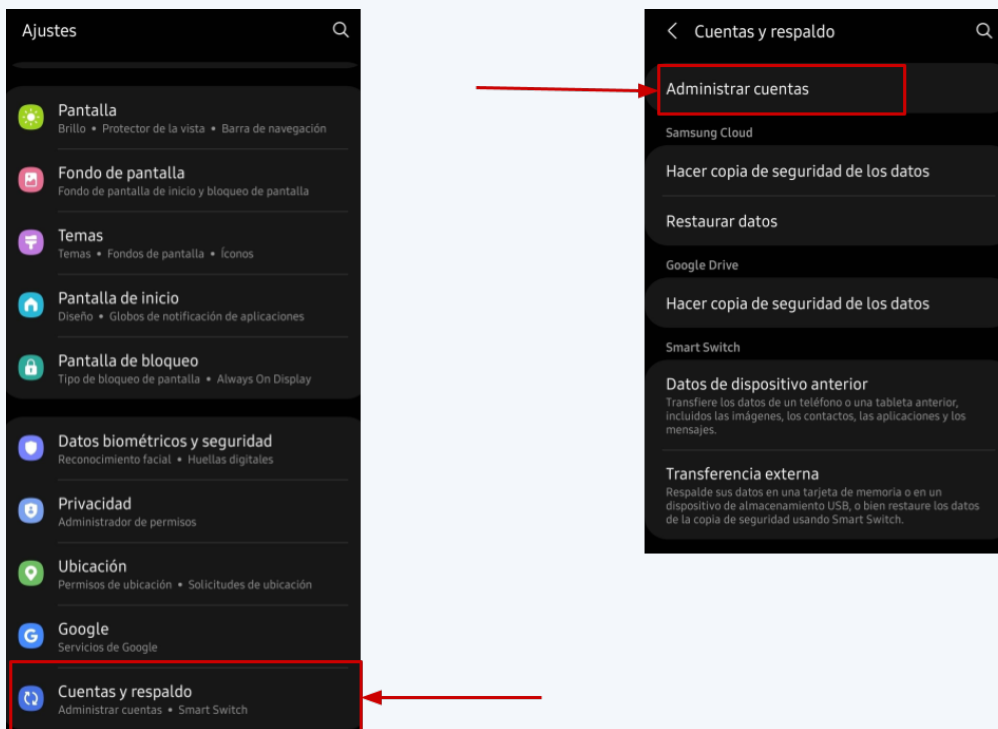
Ajustes

Pantalla
Brillo • Protector de la vista • Barra de navegación

Fondo de pantalla
Fondo de pantalla de inicio y bloqueo de pantalla

Temas
Temas • Fondos de pantalla • Íconos

Pantalla de inicio
Diseño • Globos de notificación de aplicaciones

Pantalla de bloqueo
Tipo de bloqueo de pantalla • Always On Display

Datos biométricos y seguridad
Reconocimiento facial • Huellas digitales

Privacidad
Administrador de permisos

Ubicación
Permisos de ubicación • Solicitudes de ubicación

Google
Servicios de Google

Cuentas y respaldo
Administrar cuentas • Smart Switch

Cuentas y respaldo

Administrar cuentas

Samsung Cloud

Hacer copia de seguridad de los datos

Restaurar datos

Google Drive

Hacer copia de seguridad de los datos

Smart Switch

Datos de dispositivo anterior
Transfiere los datos de un teléfono o una tableta anterior, incluidos las imágenes, los contactos, las aplicaciones y los mensajes.

Transferencia externa
Respalde sus datos en una tarjeta de memoria o en un dispositivo de almacenamiento USB, o bien restaure los datos de la copia de seguridad usando Smart Switch.